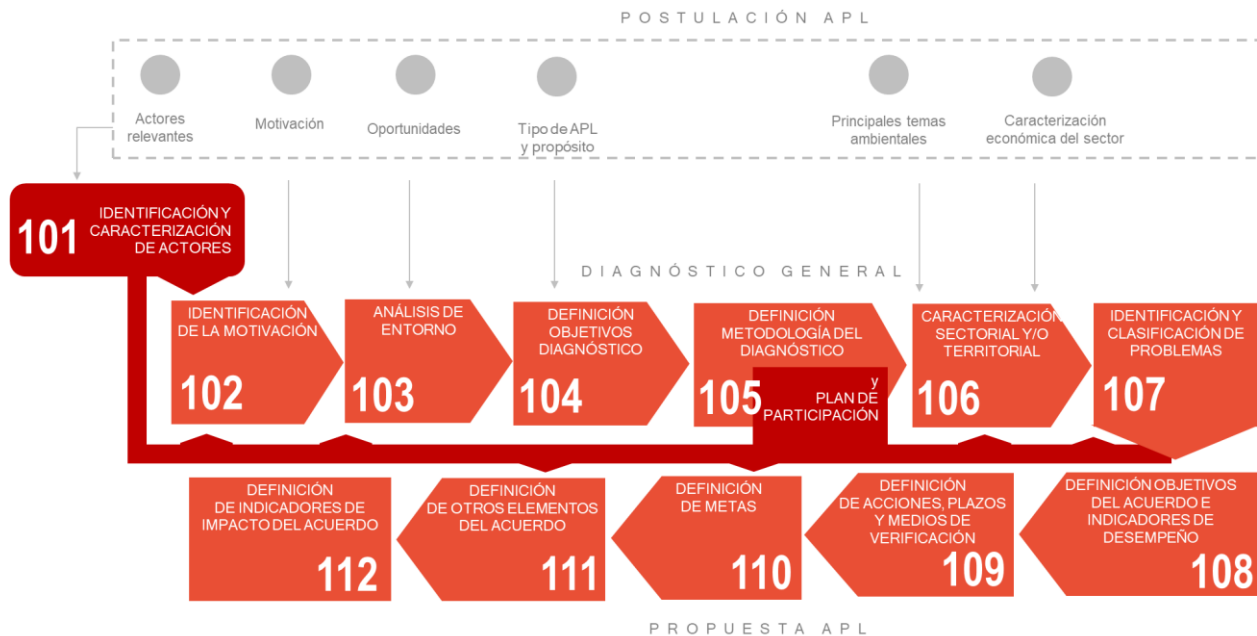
POSTULACIÓN APL

Actores relevantes

Motivación

Oportunidades

Tipo de APL y propósito

Principales temas ambientales

Caracterización económica del sector

101 IDENTIFICACIÓN Y CARACTERIZACIÓN DE ACTORES

DIAGNÓSTICO GENERAL

IDENTIFICACIÓN DE LA MOTIVACIÓN 102

ANÁLISIS DE ENTORNO 103

DEFINICIÓN OBJETIVOS DIAGNÓSTICO 104

DEFINICIÓN METODOLOGÍA DEL DIAGNÓSTICO 105 y PLAN DE PARTICIPACIÓN

CARACTERIZACIÓN SECTORIAL Y/O TERRITORIAL 106

IDENTIFICACIÓN Y CLASIFICACIÓN DE PROBLEMAS 107

DEFINICIÓN DE INDICADORES DE IMPACTO DEL ACUERDO 112

DEFINICIÓN DE OTROS ELEMENTOS DEL ACUERDO 111

DEFINICIÓN DE METAS 110

DEFINICIÓN DE ACCIONES, PLAZOS Y MEDIOS DE VERIFICACIÓN 109

DEFINICIÓN OBJETIVOS DEL ACUERDO E INDICADORES DE DESEMPEÑO 108

PROPUESTA APL